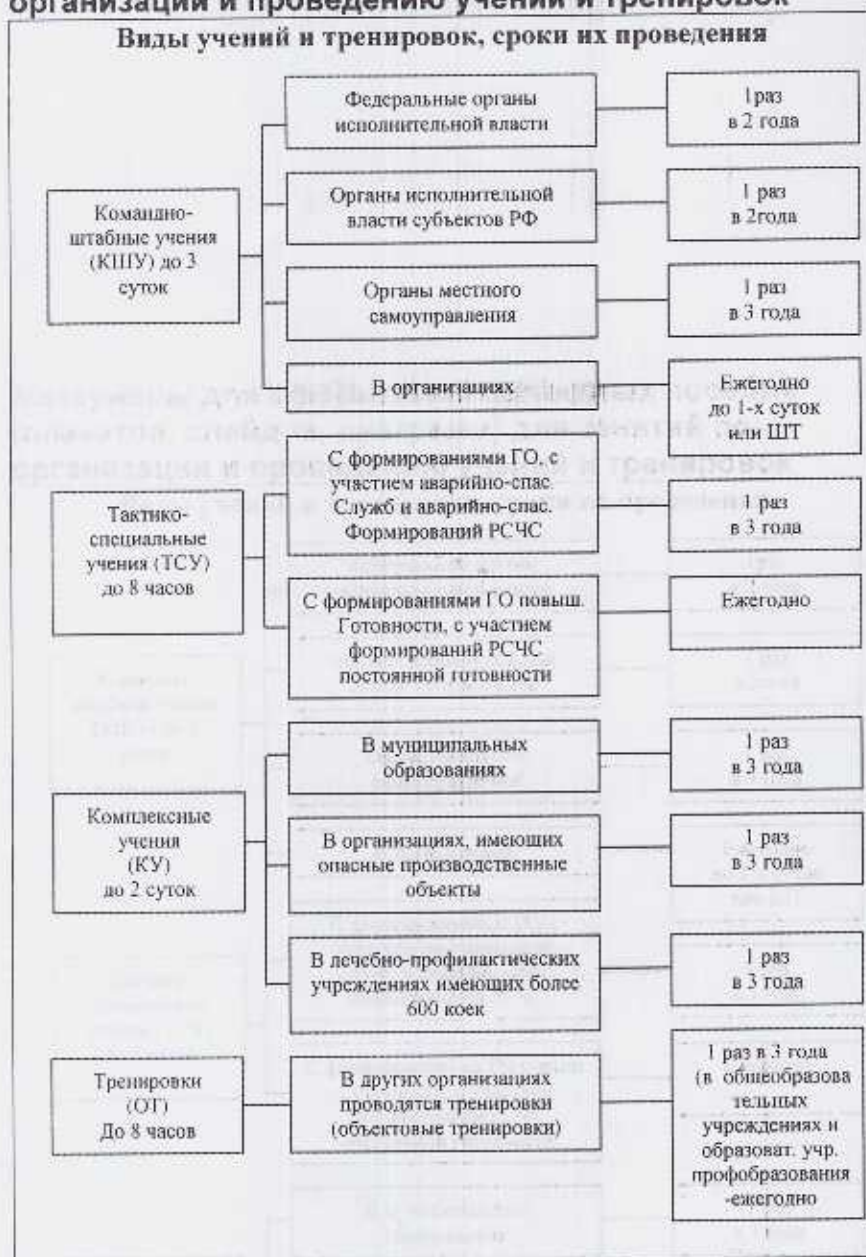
организации и проведению учений и тренировок

Виды учений и тренировок, сроки их проведения

Командно-штабные учения (КШУ) до 3 суток

Федеральные органы исполнительной власти

1раз в 2 года

Органы исполнительной власти субъектов РФ

1 раз в 2года

Органы местного самоуправления

1 раз в 3 года

В организациях

Ежегодно до 1-х суток или ШТ

Тактико-специальные учения (ТСУ) до 8 часов

С формированиями ГО, с участием аварийно-спас. Служб и аварийно-спас. Формирований РСЧС

1 раз в 3 года

С формированиями ГО повыш. Готовности, с участием формирований РСЧС постоянной готовности

Ежегодно

Комплексные учения (КУ) до 2 суток

В муниципальных образованиях

1 раз в 3 года

В организациях, имеющих опасные производственные объекты

1 раз в 3 года

В лечебно-профилактических учреждениях имеющих более 600 коек

1 раз в 3 года

Тренировки (ОТ) До 8 часов

В других организациях проводятся тренировки (объектовые тренировки)

1 раз в 3 года (в общеобразовательных учреждениях и образоват. учр. профобразования -ежегодно